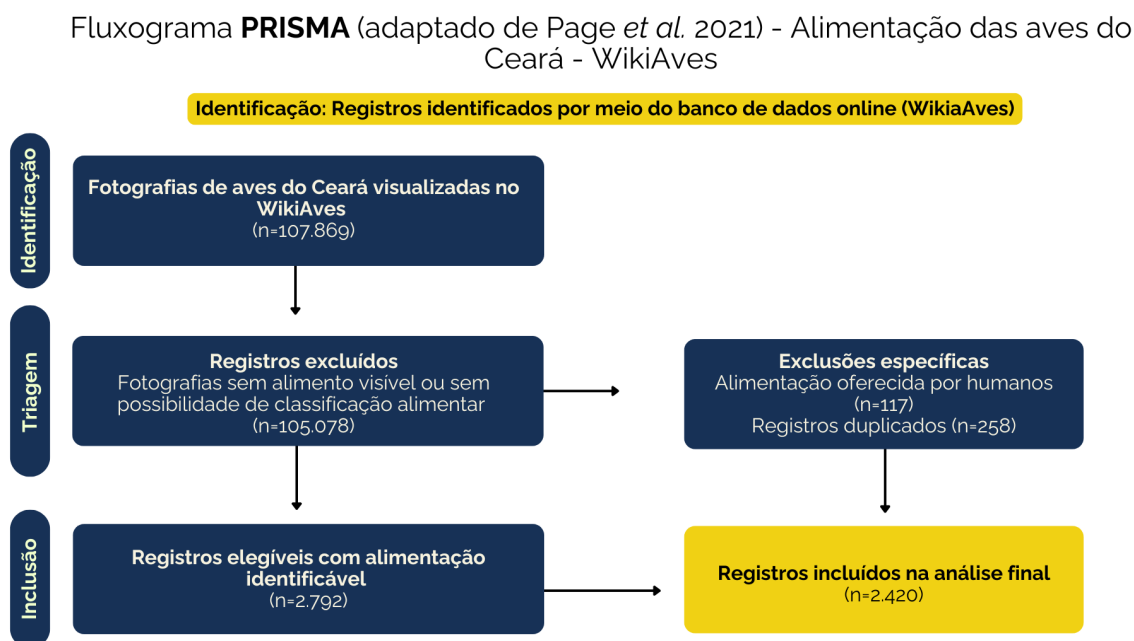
Fluxograma **PRISMA** (adaptado de Page *et al.* 2021) - Alimentação das aves do Ceará - WikiAves

Identificação: Registros identificados por meio do banco de dados online (WikiaAves)

Identificação

Fotografias de aves do Ceará visualizadas no WikiAves
(n=107.869)

Triagem

Registros excluídos
Fotografias sem alimento visível ou sem possibilidade de classificação alimentar
(n=105.078)

Exclusões específicas
Alimentação oferecida por humanos
(n=117)
Registros duplicados (n=258)

Inclusão

Registros elegíveis com alimentação identificável
(n=2.792)

Registros incluídos na análise final
(n=2.420)